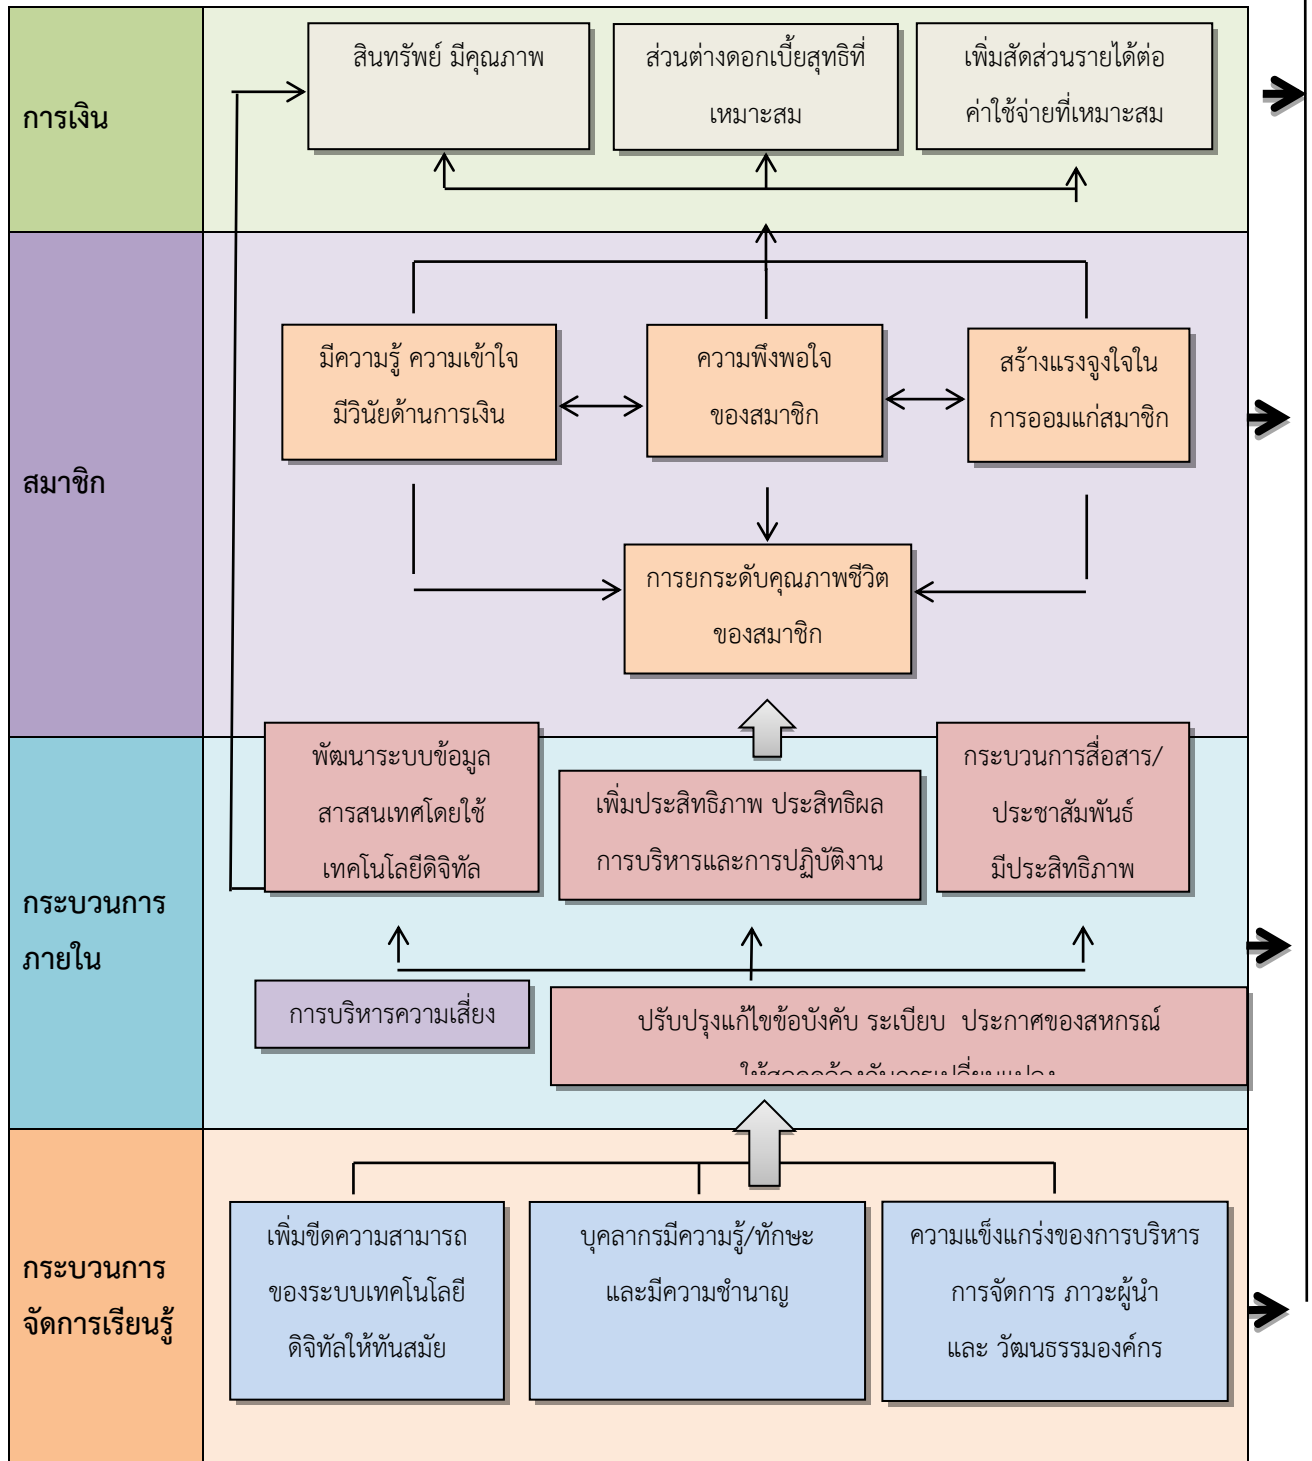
การเงิน

สินทรัพย์ มีคุณภาพ

ส่วนต่างดอกเบี้ยสุทธิที่เหมาะสม

เพิ่มสัดส่วนรายได้ต่อค่าใช้จ่ายที่เหมาะสม

สมาชิก

มีความรู้ ความเข้าใจ มีวินัยด้านการเงิน

ความพึงพอใจของสมาชิก

สร้างแรงจูงใจในการออมแก่สมาชิก

การยกระดับคุณภาพชีวิตของสมาชิก

กระบวนการภายใน

พัฒนาระบบข้อมูลสารสนเทศโดยใช้เทคโนโลยีดิจิทัล

เพิ่มประสิทธิภาพ ประสิทธิผล การบริหารและการปฏิบัติงาน

กระบวนการสื่อสาร/ประชาสัมพันธ์ มีประสิทธิภาพ

การบริหารความเสี่ยง

ปรับปรุงแก้ไขข้อบังคับ ระเบียบ ประกาศของสหกรณ์ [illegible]

กระบวนการจัดการเรียนรู้

เพิ่มขีดความสามารถของระบบเทคโนโลยีดิจิทัลให้ทันสมัย

บุคลากรมีความรู้/ทักษะ และมีความชำนาญ

ความแข็งแกร่งของการบริหาร การจัดการ ภาวะผู้นำ และ วัฒนธรรมองค์กร